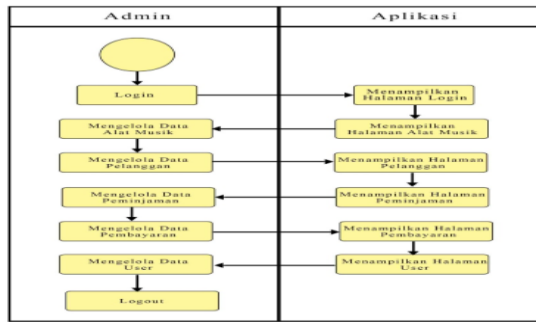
Admin

Aplikasi

Login

Menampilkan Halaman Login

Mengelola Data Alat Musik

Menampilkan Halaman Alat Musik

Mengelola Data Pelanggan

Menampilkan Halaman Pelanggan

Mengelola Data Peminjaman

Menampilkan Halaman Peminjaman

Mengelola Data Pembayaran

Menampilkan Halaman Pembayaran

Mengelola Data User

Menampilkan Halaman User

Logout